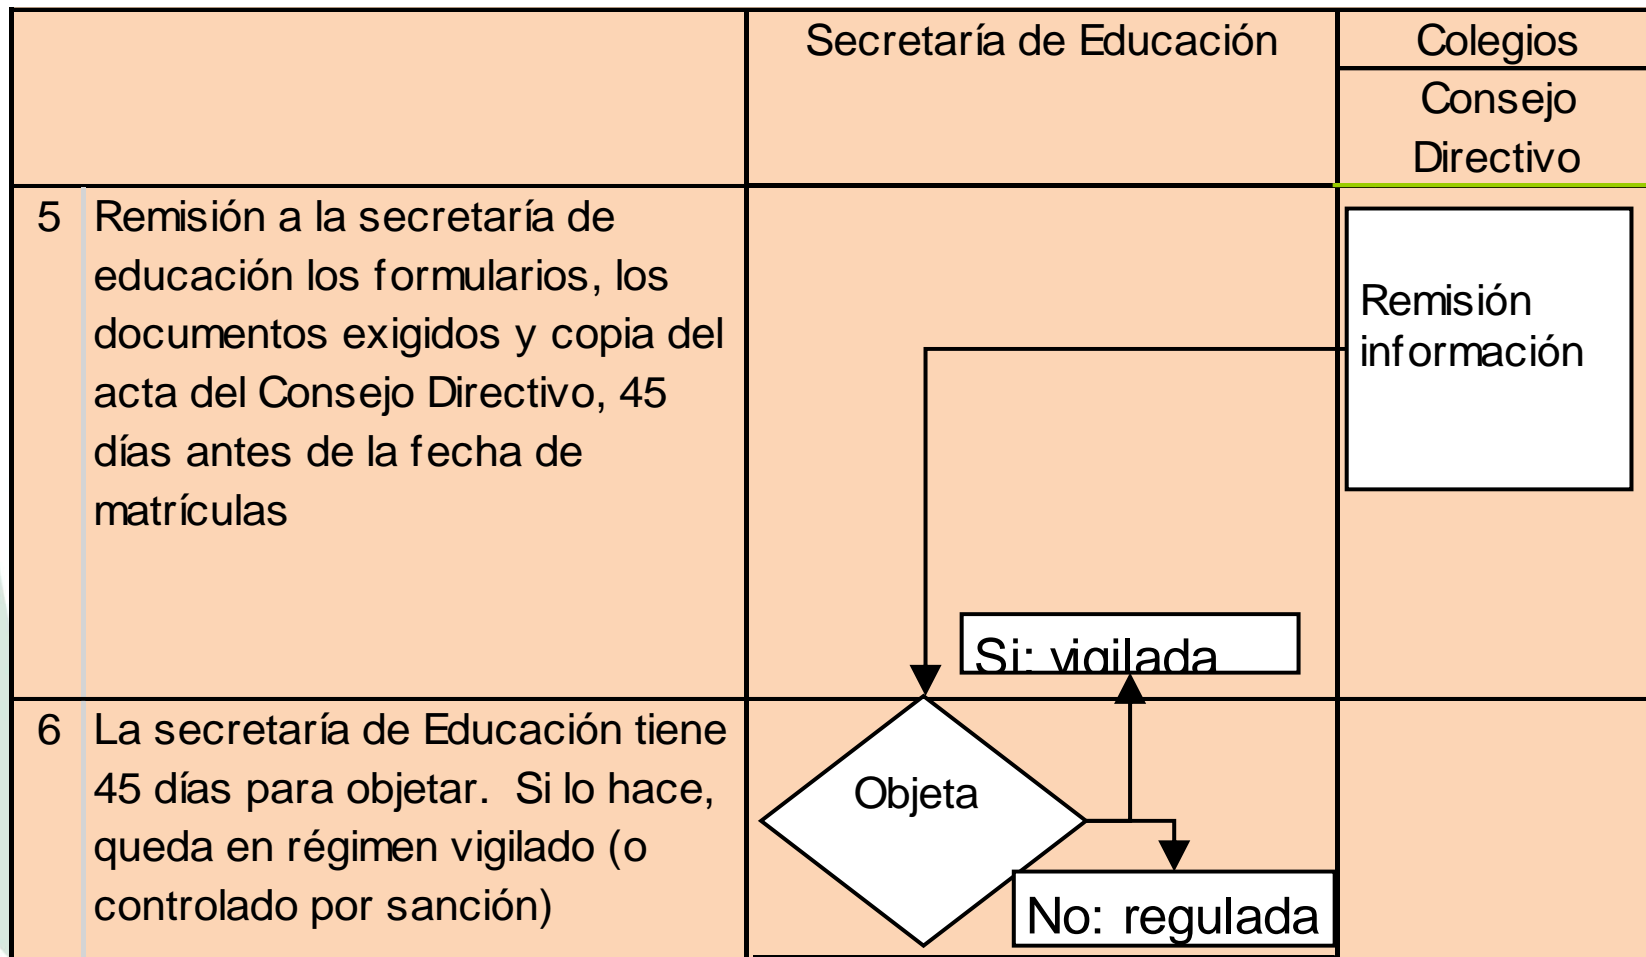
| | | Secretaría de Educación | Colegios Consejo Directivo |
|---|---|---|---|
| 5 | Remisión a la secretaría de educación los formularios, los documentos exigidos y copia del acta del Consejo Directivo, 45 días antes de la fecha de matrículas | Si: vigilada | Remisión información |
| 6 | La secretaría de Educación tiene 45 días para objetar. Si lo hace, queda en régimen vigilado (o controlado por sanción) | Objeta No: regulada | |